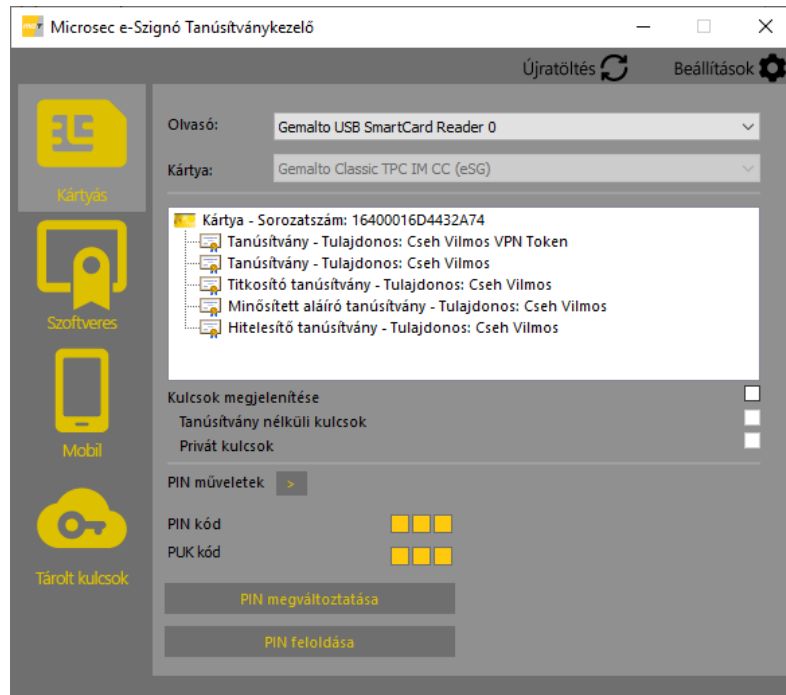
Microsec e-Szignó Tanúsítványkezelő

Újratöltés Beállítások

Kártyás

Szoftveres

Mobil

Tárolt kulcsok

Olvasó: Gemalto USB SmartCard Reader 0

Kártya: Gemalto Classic TPC IM CC (eSG)

Kártya - Sorozatszám: 16400016D4432A74
Tanúsítvány - Tulajdonos: Cseh Vilmos VPN Token
Tanúsítvány - Tulajdonos: Cseh Vilmos
Titkosító tanúsítvány - Tulajdonos: Cseh Vilmos
Minősített aláíró tanúsítvány - Tulajdonos: Cseh Vilmos
Hitelesítő tanúsítvány - Tulajdonos: Cseh Vilmos

Kulcsok megjelenítése
Tanúsítvány nélküli kulcsok
Privát kulcsok

PIN műveletek >

PIN kód

PUK kód

PIN megváltoztatása

PIN feloldása